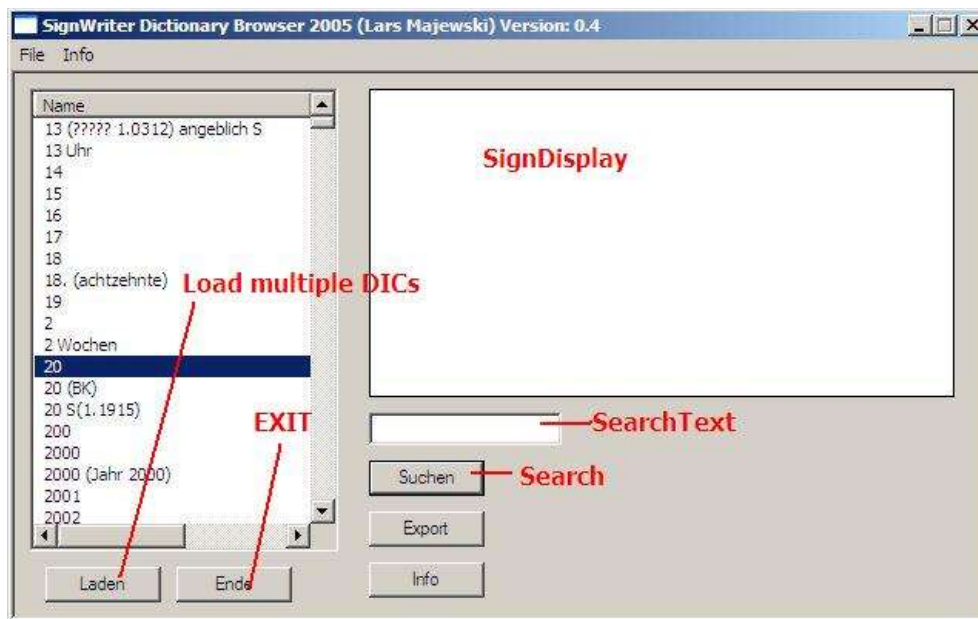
SignWriter Dictionary Browser 2005 (Lars Majewski) Version: 0.4

File Info

Name
13 (????? 1.0312) angeblich S
13 Uhr
14
15
16
17
18
18. (achtzehnte)
19
2
2 Wochen
20
20 (BK)
20 S(1.1915)
200
2000
2000 (Jahr 2000)
2001
2002

SignDisplay

Load multiple DICs

EXIT

SearchText

Suchen

Search

Export

Info

Laden

Ende